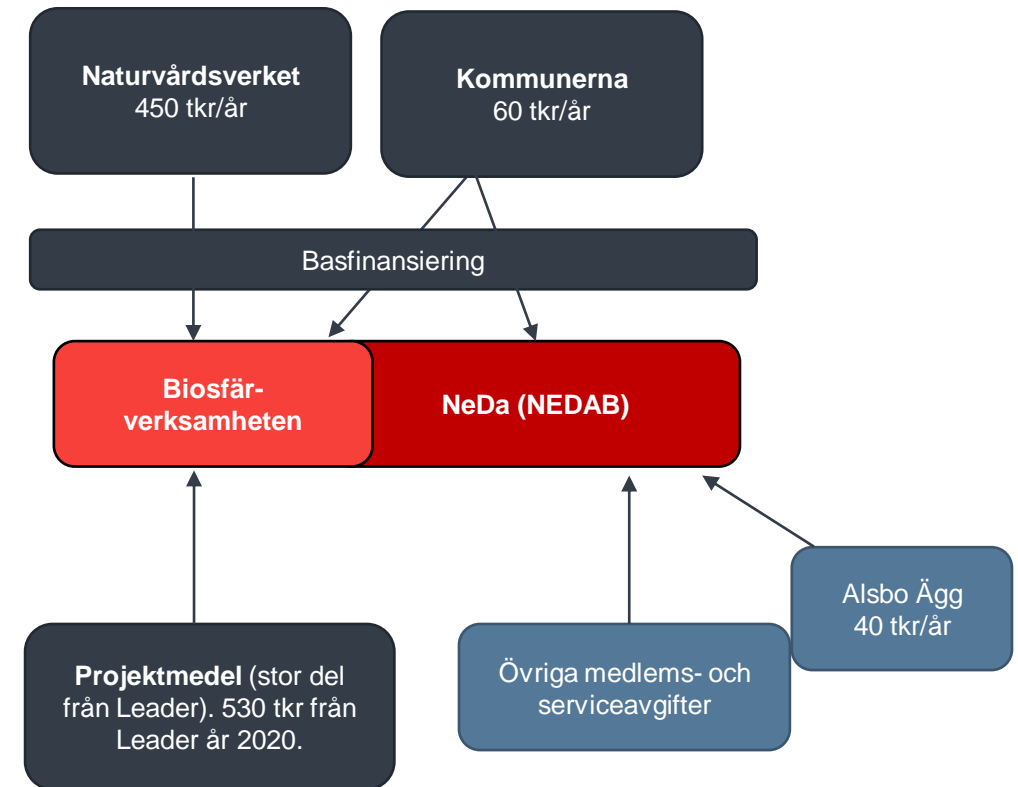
Naturvårdsverket
450 tkr/år

Kommunerna
60 tkr/år

Basfinansiering

Biosfärverksamheten

NeDa (NEDAB)

Alsbo Ägg
40 tkr/år

Projektmedel (stor del från Leader). 530 tkr från Leader år 2020.

Övriga medlems- och serviceavgifter